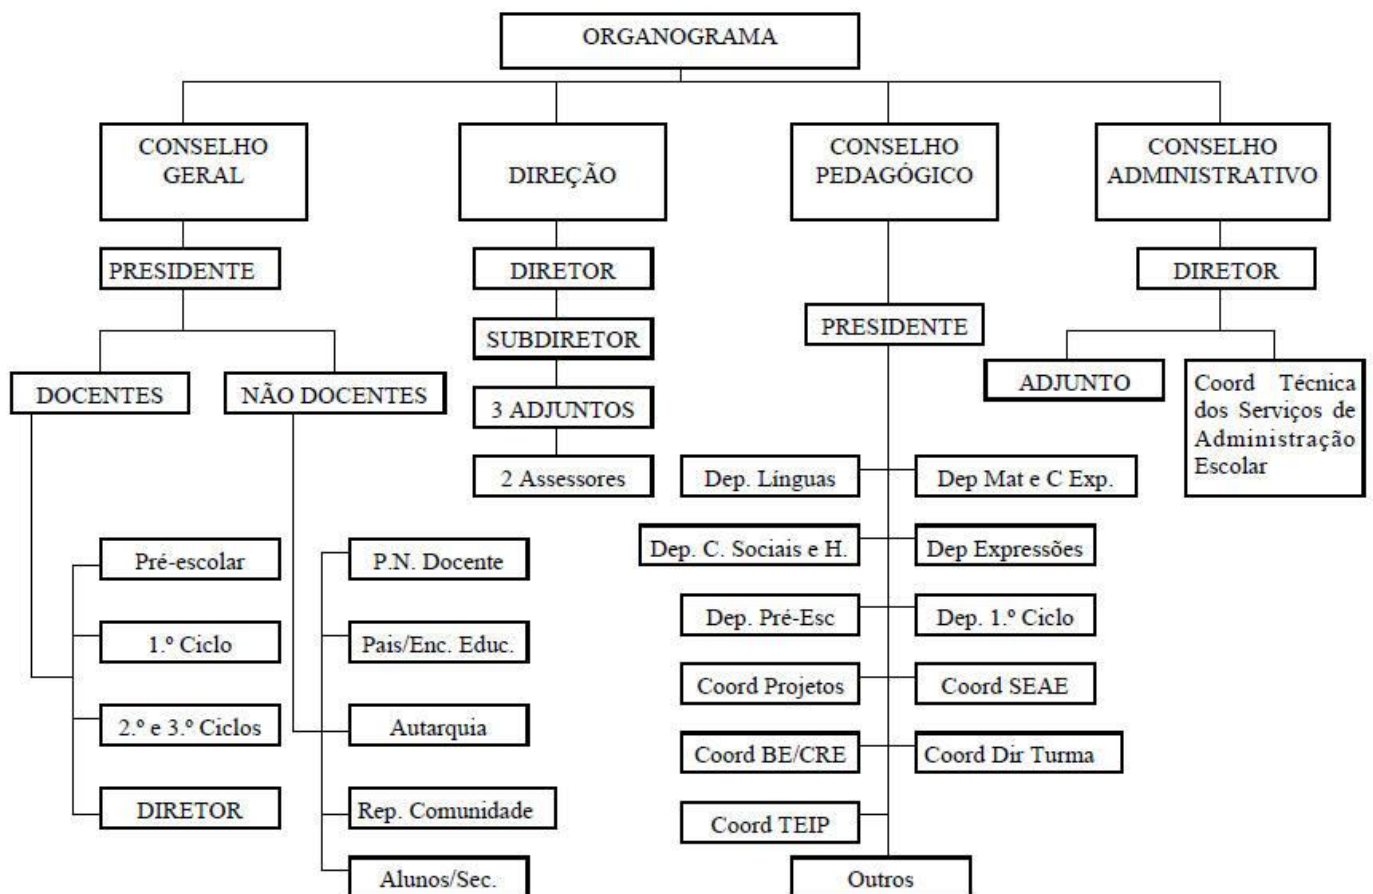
ORGANOGRAMA

CONSELHO GERAL

PRESIDENTE

DOCENTES

Pré-escolar

1.º Ciclo

2.º e 3.º Ciclos

DIRETOR

NÃO DOCENTES

P.N. Docente

Pais/Enc. Educ.

Autarquia

Rep. Comunidade

Alunos/Sec.

DIREÇÃO

DIRETOR

SUBDIRETOR

3 ADJUNTOS

2 Assessores

CONSELHO PEDAGÓGICO

PRESIDENTE

Dep. Línguas

Dep Mat e C Exp.

Dep. C. Sociais e H.

Dep Expressões

Dep. Pré-Esc

Dep. 1.º Ciclo

Coord Projetos

Coord SEAE

Coord BE/CRE

Coord Dir Turma

Coord TEIP

Outros

CONSELHO ADMINISTRATIVO

DIRETOR

ADJUNTO

Coord Técnica dos Serviços de Administração Escolar